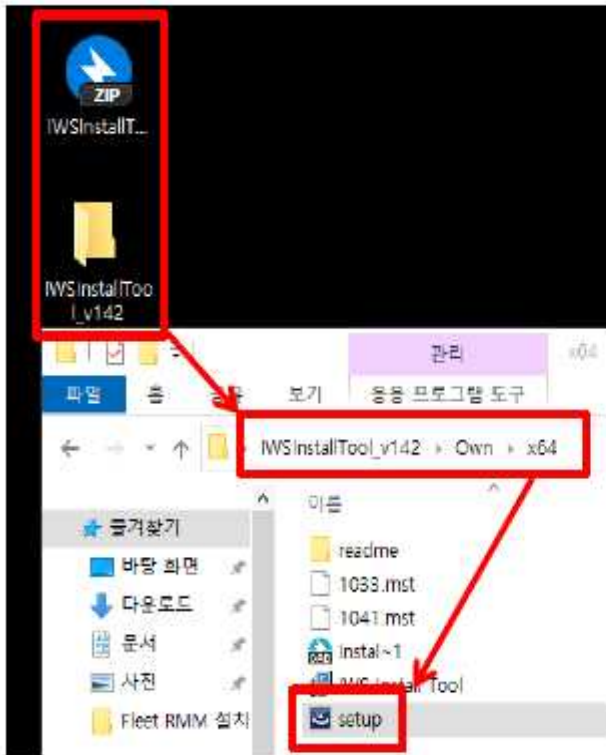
ZIP
IWSInstallT...

IWSInstallTool_v142

관리
x64
파일
홈
공유
보기
응용 프로그램 도구

IWSInstallTool_v142 › Own › x64

이름
즐겨찾기
바탕 화면
다운로드
문서
사진
Fleet RMM 설치

readme
1033.mst
1041.mst
instal~1
IWS Install Tool
setup